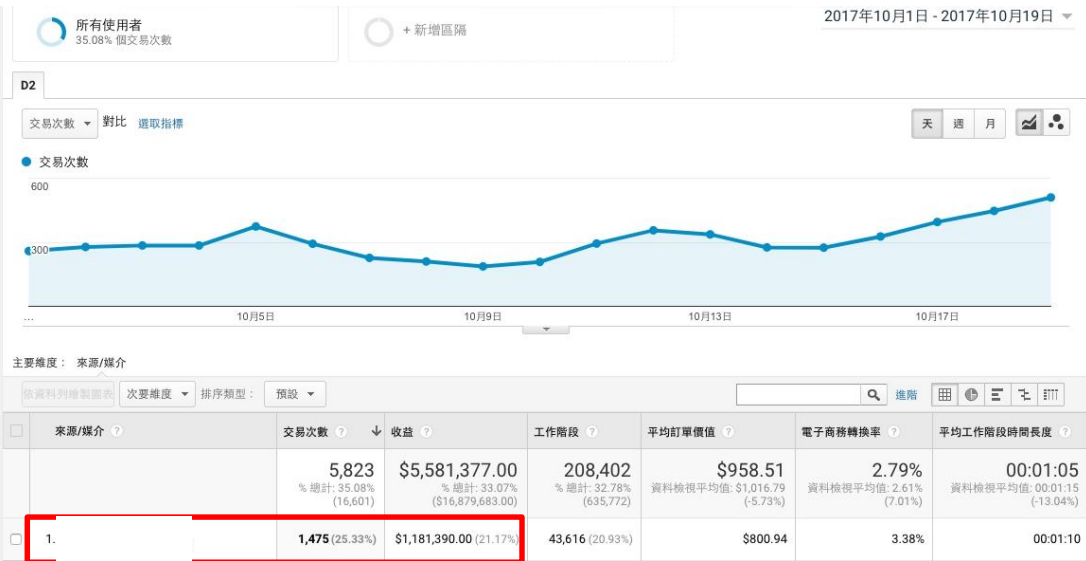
所有使用者
35.08% 個交易次數

+ 新增區隔

2017年10月1日 - 2017年10月19日

D2

交易次數 對比 選取指標

天 週 月

交易次數

600

300

...
10月5日
10月9日
10月13日
10月17日

主要維度： 來源/媒介

依資料列繪製圖表 次要維度 排序類型： 預設

進階

| | 來源/媒介 | 交易次數 | 收益 | 工作階段 | 平均訂單價值 | 電子商務轉換率 | 平均工作階段時間長度 |
|---|---|---|---|---|---|---|---|
| | | 5,823 % 總計: 35.08% (16,601) | $5,581,377.00 % 總計: 33.07% ($16,879,683.00) | 208,402 % 總計: 32.78% (635,772) | $958.51 資料檢視平均值: $1,016.79 (-5.73%) | 2.79% 資料檢視平均值: 2.61% (7.01%) | 00:01:05 資料檢視平均值: 00:01:15 (-13.04%) |
| | 1. | 1,475 (25.33%) | $1,181,390.00 (21.17%) | 43,616 (20.93%) | $800.94 | 3.38% | 00:01:10 |